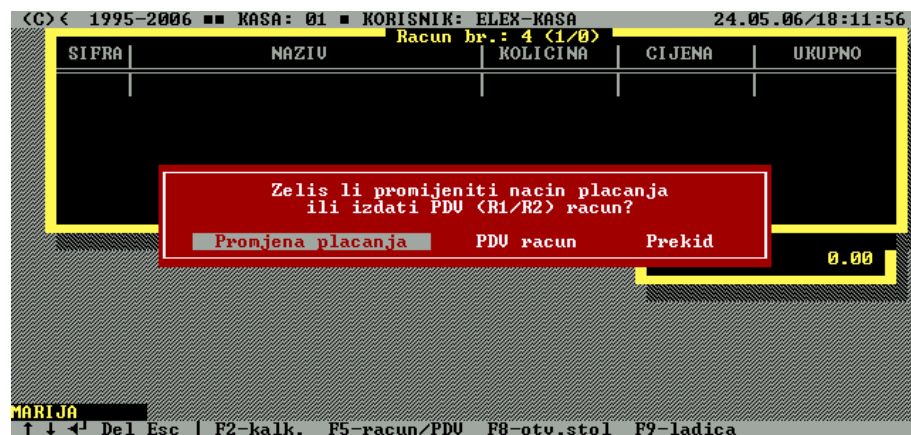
(C)( 1995-2006 ■■ KASA: 01 ■ KORISNIK: ELEX-KASA 24.05.06/18:11:56

Racun br.: 4 (1/0)

| SIFRA | NAZIV | KOLICINA | CIJENA | UKUPNO |
|---|---|---|---|---|

Zelis li promijeniti nacin placanja ili izdati PDV (R1/R2) racun?

Promjena placanja PDV racun Prekid

0.00

MARIJA

↑ ↓ ↵ Del Esc | F2-kalk. F5-racun/PDV F8-otv.stol F9-ladica